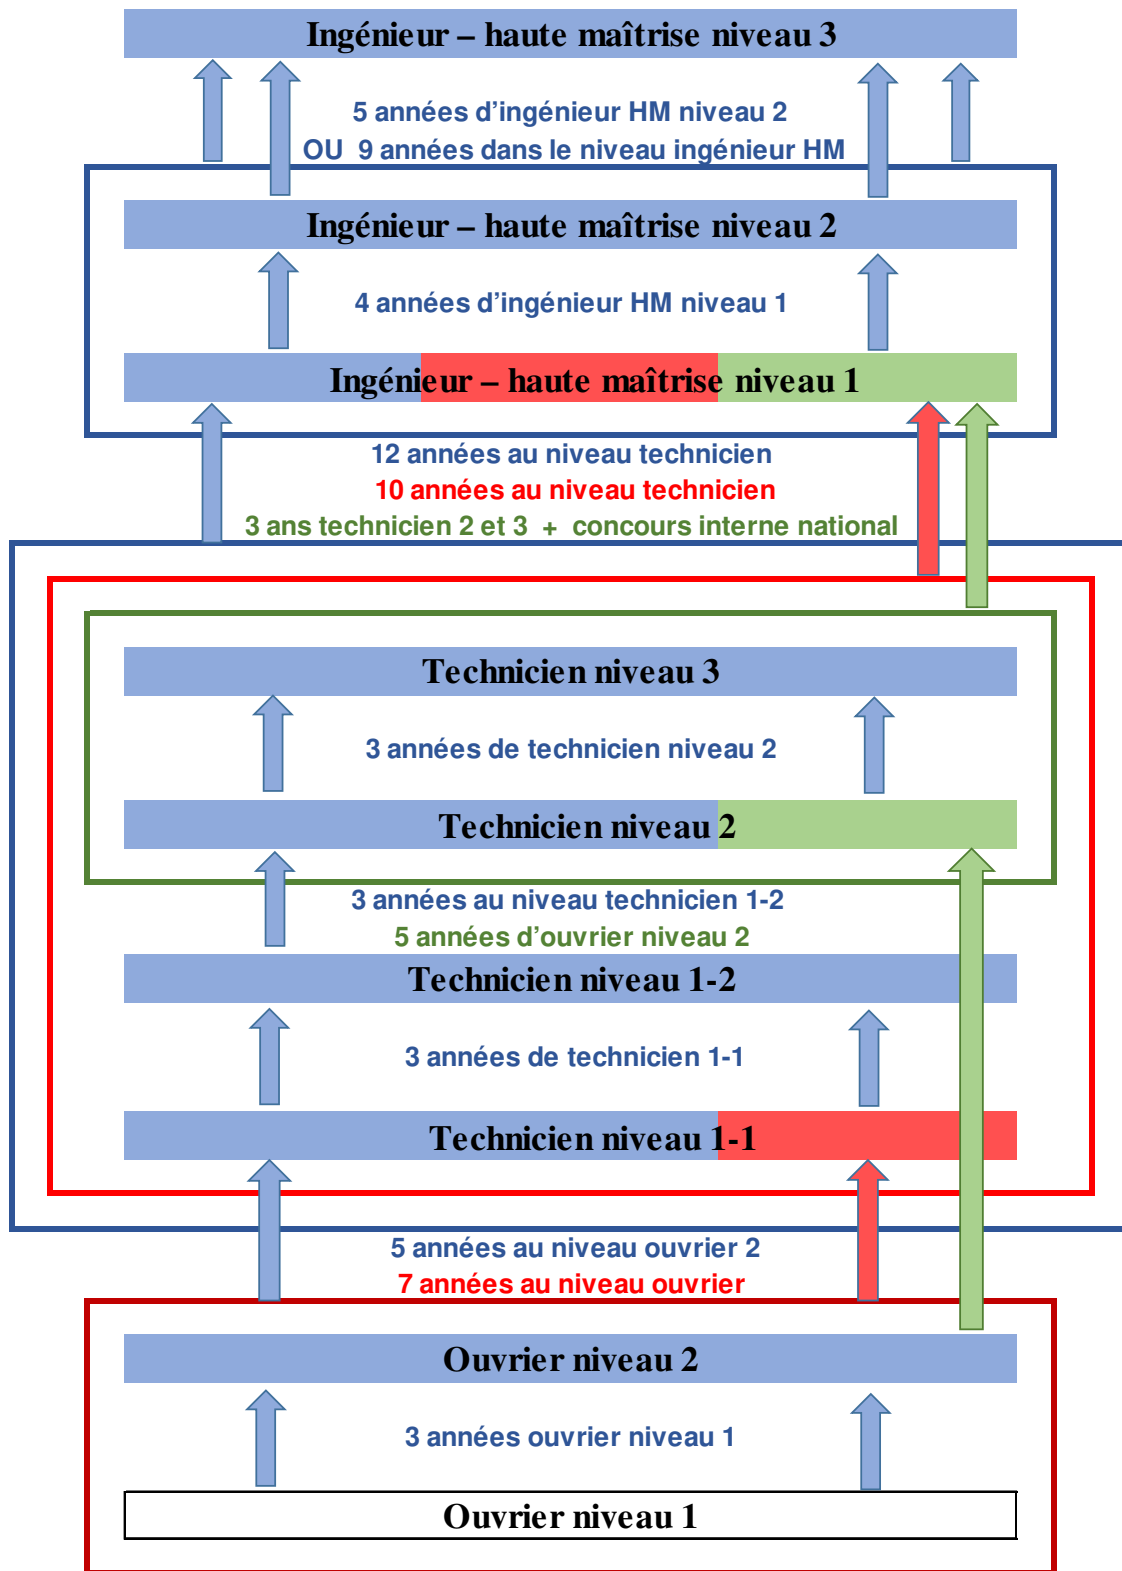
Ingénieur – haute maîtrise niveau 3

5 années d’ingénieur HM niveau 2
OU 9 années dans le niveau ingénieur HM

Ingénieur – haute maîtrise niveau 2

4 années d’ingénieur HM niveau 1

Ingénieur – haute maîtrise niveau 1

12 années au niveau technicien
10 années au niveau technicien
3 ans technicien 2 et 3 + concours interne national

Technicien niveau 3

3 années de technicien niveau 2

Technicien niveau 2

3 années au niveau technicien 1-2
5 années d’ouvrier niveau 2

Technicien niveau 1-2

3 années de technicien 1-1

Technicien niveau 1-1

5 années au niveau ouvrier 2
7 années au niveau ouvrier

Ouvrier niveau 2

3 années ouvrier niveau 1

Ouvrier niveau 1